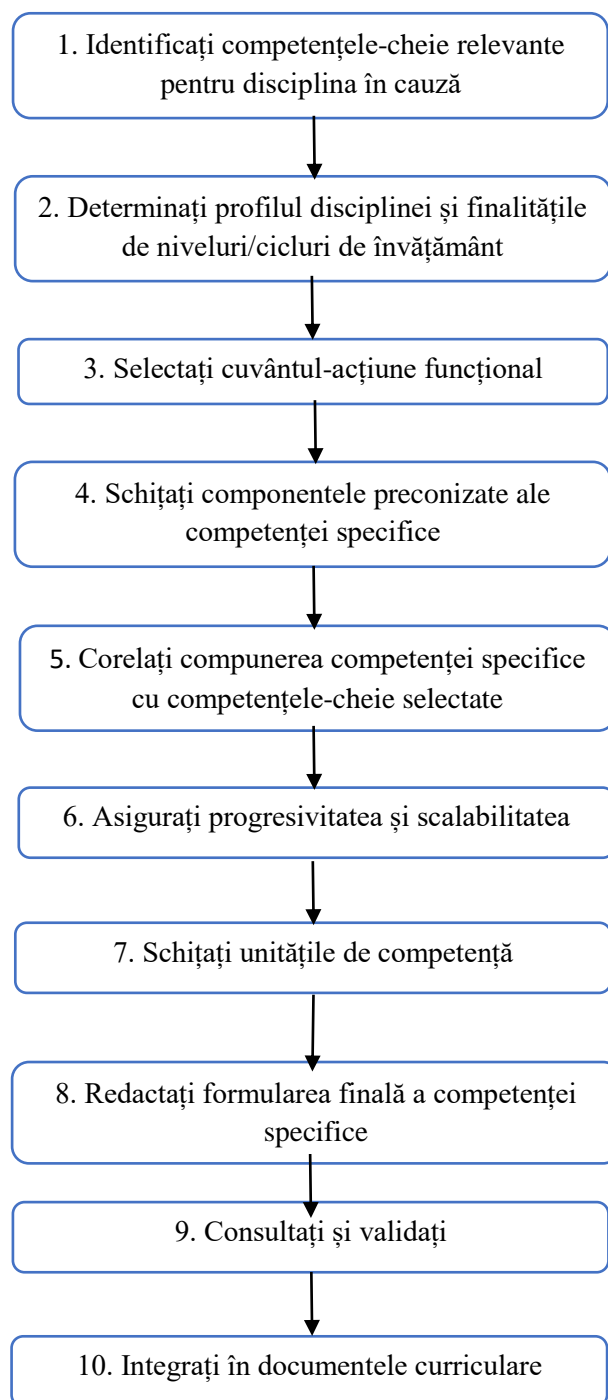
1. Identificați competențele-cheie relevante pentru disciplina în cauză

2. Determinați profilul disciplinei și finalitățile de niveluri/cicluri de învățământ

3. Selectați cuvântul-acțiune funcțional

4. Schițați componentele preconizate ale competenței specifice

5. Corelați compunerea competenței specifice cu competențele-cheie selectate

6. Asigurați progresivitatea și scalabilitatea

7. Schițați unitățile de competență

8. Redactați formularea finală a competenței specifice

9. Consultați și validați

10. Integrați în documentele curriculare